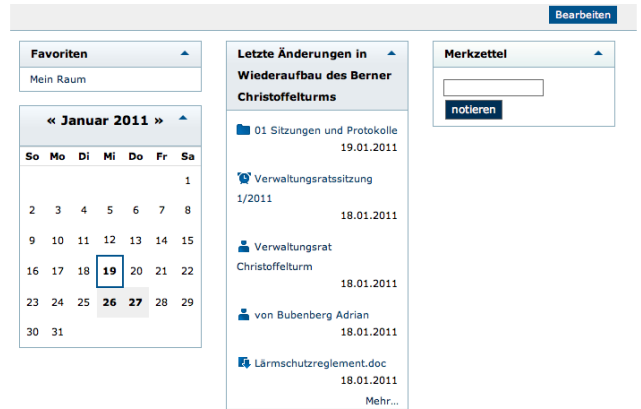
Bearbeiten

Favoriten

Mein Raum

« Januar 2011 »

| So | Mo | Di | Mi | Do | Fr | Sa |
|---|---|---|---|---|---|---|
| | | | | | | 1 |
| 2 | 3 | 4 | 5 | 6 | 7 | 8 |
| 9 | 10 | 11 | 12 | 13 | 14 | 15 |
| 16 | 17 | 18 | 19 | 20 | 21 | 22 |
| 23 | 24 | 25 | 26 | 27 | 28 | 29 |
| 30 | 31 | | | | | |

Letzte Änderungen in Wiederaufbau des Berner Christoffelturms

01 Sitzungen und Protokolle
19.01.2011

Verwaltungsratssitzung 1/2011
18.01.2011

Verwaltungsrat Christoffelturm
18.01.2011

von Bubenberg Adrian
18.01.2011

Lärmschutzreglement.doc
18.01.2011

Mehr...

Merkzettel

notieren